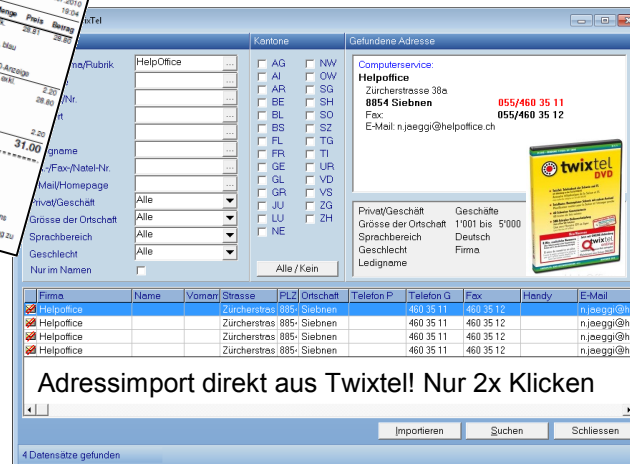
2010
19:04
Menge Preis Betrag
28.81 28.80
blau
Anzeige
orkl
2.20
2.20
2.20
31.00
zu

TwixTel

Kantone
Gefundene Adresse

Firma/Rubrik HelpOffice
/Nr.
rt
gname
-/Fax-/Natel-Nr.
Mail/Homepage
Privat/Geschäft Alle
Grösse der Ortschaft Alle
Sprachbereich Alle
Geschlecht Alle
Nur im Namen

AG NW
AI OW
AR SG
BE SH
BL SO
BS SZ
FL TG
FR TI
GE UR
GL VD
GR VS
JU ZG
LU ZH
NE

Alle / Kein

Computerservice:
Helpoffice
Zürcherstrasse 38a
8854 Siebnen 055/460 35 11
Fax: 055/460 35 12
E-Mail: n.jaeggi@helpoffice.ch

twixtel DVD

Privat/Geschäft Geschäfte
Grösse der Ortschaft 1'001 bis 5'000
Sprachbereich Deutsch
Geschlecht Firma
Ledigname

| Firma | Name | Vornam | Strasse | PLZ | Ortschaft | Telefon P | Telefon G | Fax | Handy | E-Mail |
|---|---|---|---|---|---|---|---|---|---|---|
| Helpoffice | | | Zürcherstras | 885 | Siebnen | | 460 35 11 | 460 35 12 | | n.jaeggi@h |
| Helpoffice | | | Zürcherstras | 885 | Siebnen | | 460 35 11 | 460 35 12 | | n.jaeggi@h |
| Helpoffice | | | Zürcherstras | 885 | Siebnen | | 460 35 11 | 460 35 12 | | n.jaeggi@h |
| Helpoffice | | | Zürcherstras | 885 | Siebnen | | 460 35 11 | 460 35 12 | | n.jaeggi@h |

Adressimport direkt aus Twixtel! Nur 2x Klicken

Importieren
Suchen
Schliessen

4 Datensätze gefunden